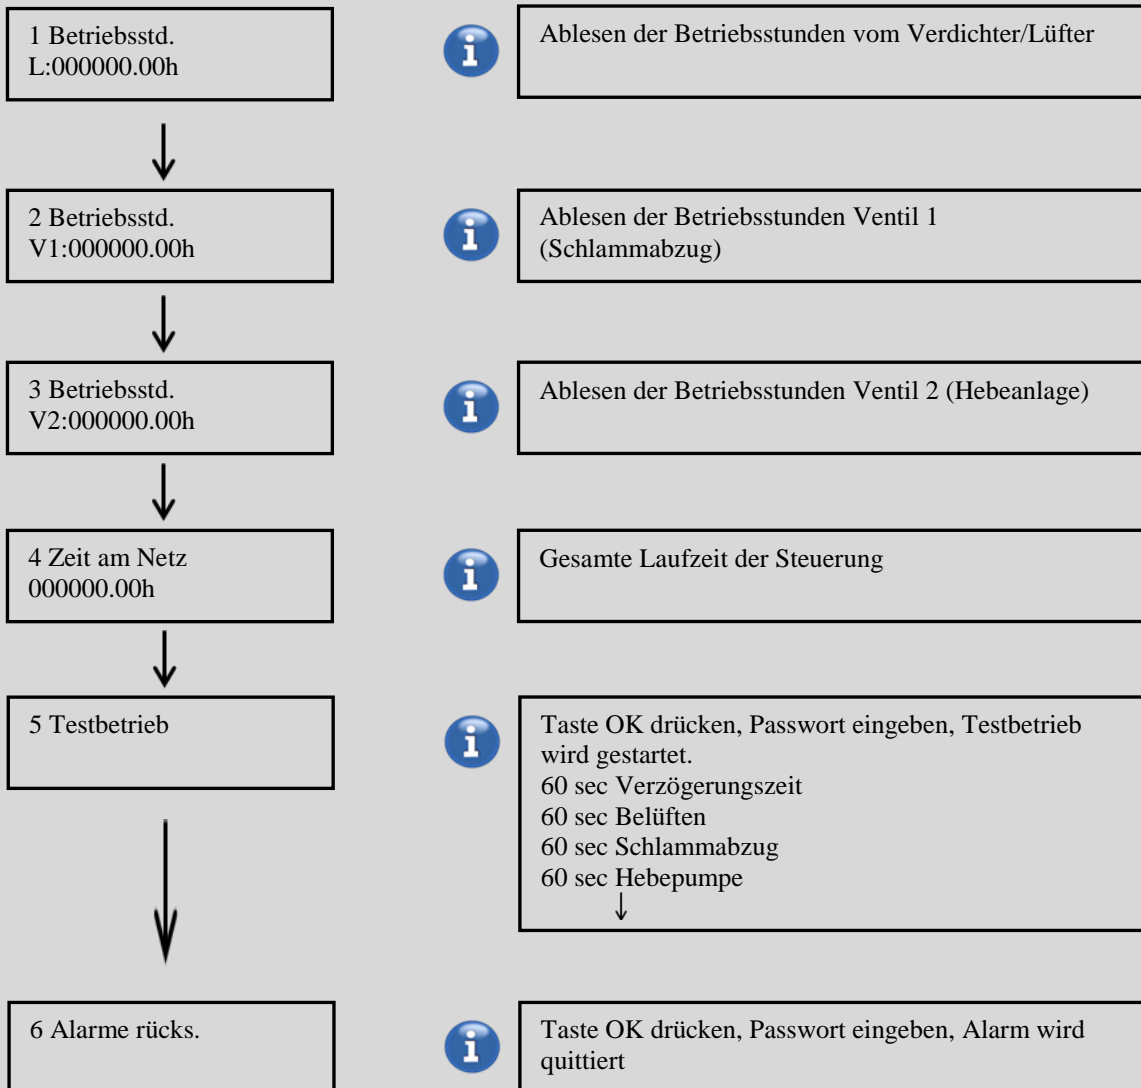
1 Betriebsstd.
L:000000.00h

Ablesen der Betriebsstunden vom Verdichter/Lüfter

2 Betriebsstd.
V1:000000.00h

Ablesen der Betriebsstunden Ventil 1 (Schlammabzug)

3 Betriebsstd.
V2:000000.00h

Ablesen der Betriebsstunden Ventil 2 (Hebeanlage)

4 Zeit am Netz
000000.00h

Gesamte Laufzeit der Steuerung

5 Testbetrieb

Taste OK drücken, Passwort eingeben, Testbetrieb wird gestartet.
60 sec Verzögerungszeit
60 sec Belüften
60 sec Schlammabzug
60 sec Hebepumpe
↓

6 Alarme rücks.

Taste OK drücken, Passwort eingeben, Alarm wird quittiert